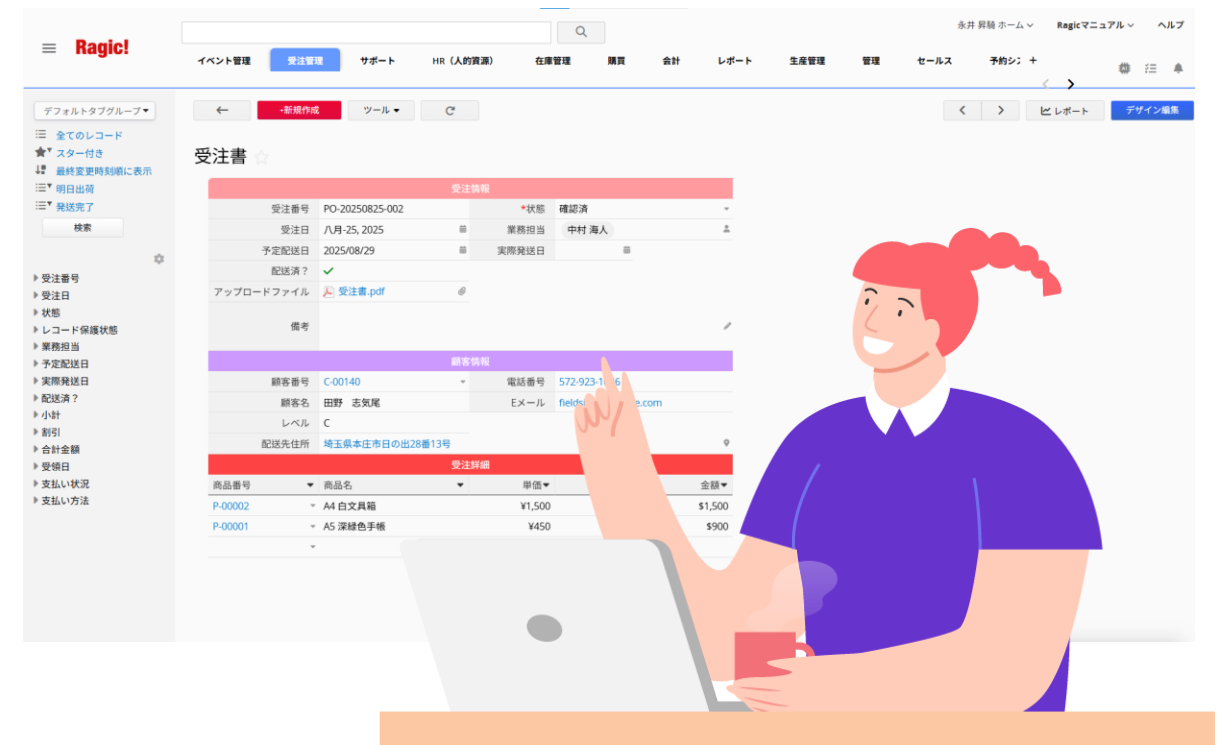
Ragic!

永井 昇騎 ホーム Ragicマニュアル ヘルプ

イベント管理 受注管理 サポート HR（人的資源） 在庫管理 購買 会計 レポート 生産管理 管理 セールス 予約シ +

デフォルトタブグループ
全てのレコード
スター付き
最終変更時刻順に表示
明日出荷
発送完了
検索

受注番号
受注日
状態
レコード保護状態
業務担当
予定配送日
実際発送日
配送済？
小計
割引
合計金額
受領日
支払い状況
支払い方法

+新規作成 ツール レポート デザイン編集

受注書

受注情報

| 受注番号 | PO-20250825-002 | *状態 | 確認済 |
|---|---|---|---|
| 受注日 | 八月-25, 2025 | 業務担当 | 中村 海人 |
| 予定配送日 | 2025/08/29 | 実際発送日 | |
| 配送済？ | ✓ | | |
| アップロードファイル | 受注書.pdf | | |
| 備考 | | | |

顧客情報

| 顧客番号 | C-00140 | 電話番号 | 572-923-1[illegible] |
|---|---|---|---|
| 顧客名 | 田野　志気尾 | Eメール | fields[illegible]e.com |
| レベル | C | | |
| 配送先住所 | 埼玉県本庄市日の出28番13号 | | |

受注詳細

| 商品番号 | 商品名 | 単価 | 金額 |
|---|---|---|---|
| P-00002 | A4 白文具箱 | ¥1,500 | $1,500 |
| P-00001 | A5 深緑色手帳 | ¥450 | $900 |